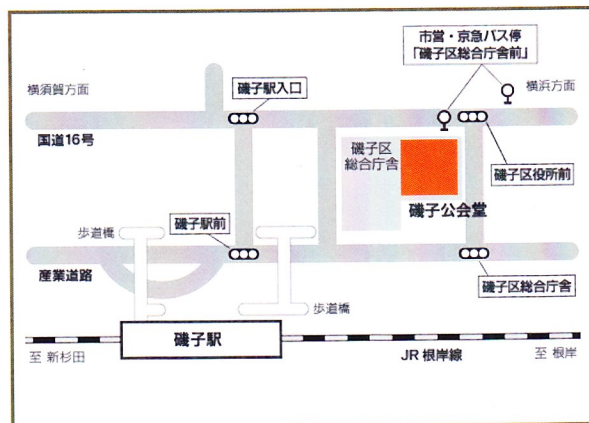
市営・京急バス停
「磯子区総合庁舎前」

横須賀方面

横浜方面

磯子駅入口

国道16号

磯子区
総合庁舎

磯子区役所前

磯子公会堂

歩道橋

磯子駅前

産業道路

磯子区総合庁舎

歩道橋

磯子駅

至 新杉田

JR 根岸線

至 根岸